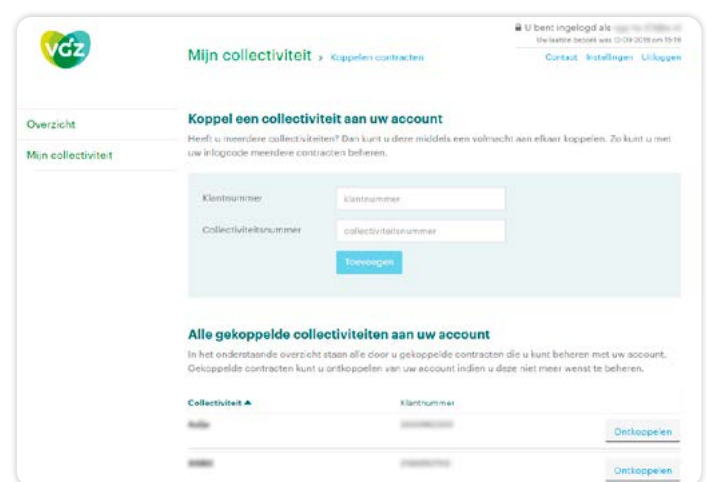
VGZ

U bent ingelogd als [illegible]
Uw laatste bezoek was 13-09-2018 om 15:19

Mijn collectiviteit > Koppelen contracten

Contact Instellingen Uitloggen

Overzicht

Mijn collectiviteit

Koppel een collectiviteit aan uw account

Heeft u meerdere collectiviteiten? Dan kunt u deze middels een volmacht aan elkaar koppelen. Zo kunt u met uw inlogcode meerdere contracten beheren.

Klantnummer klantnummer

Collectiviteitsnummer collectiviteitsnummer

Toevoegen

Alle gekoppelde collectiviteiten aan uw account

In het onderstaande overzicht staan alle door u gekoppelde contracten die u kunt beheren met uw account. Gekoppelde contracten kunt u ontkoppelen van uw account indien u deze niet meer wenst te beheren.

| Collectiviteit ▲ | Klantnummer | |
|---|---|---|
| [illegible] | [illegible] | Ontkoppelen |
| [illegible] | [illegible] | Ontkoppelen |